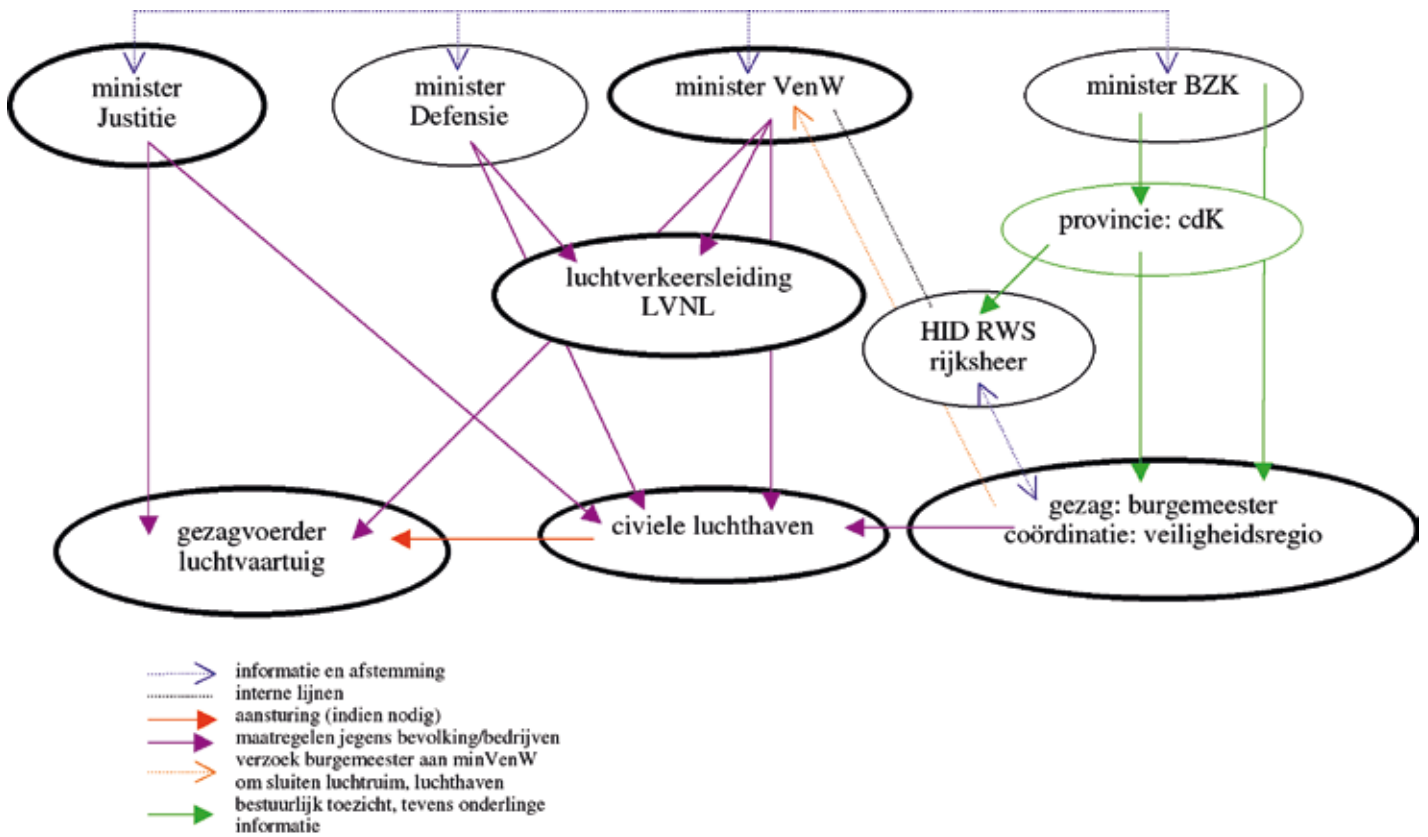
minister Justitie

minister Defensie

minister VenW

minister BZK

provincie: cdK

luchtverkeersleiding LVNL

HID RWS rijksheer

gezagvoerder luchtvaartuig

civiele luchthaven

gezag: burgemeester
coördinatie: veiligheidsregio

informatie en afstemming
interne lijnen
aansturing (indien nodig)
maatregelen jegens bevolking/bedrijven
verzoek burgemeester aan minVenW om sluiten luchtruim, luchthaven
bestuurlijk toezicht, tevens onderlinge informatie